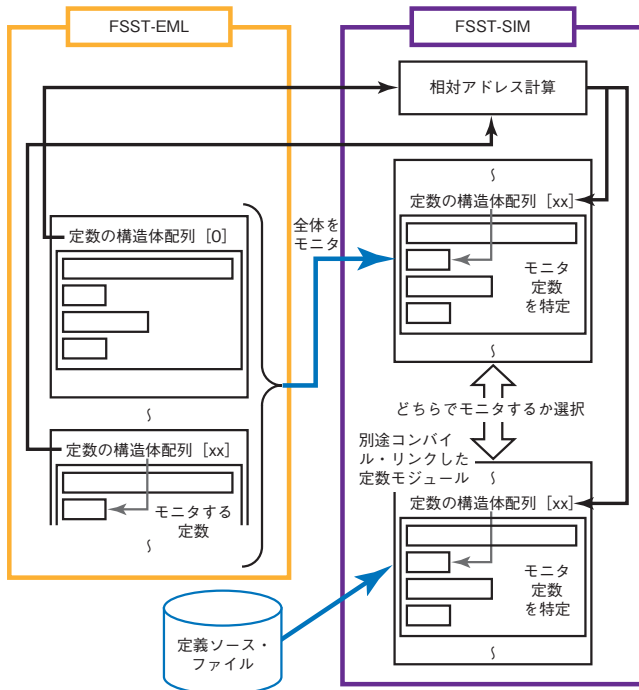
FSST-EML

FSST-SIM

相対アドレス計算

定数の構造体配列［0］

全体をモニタ

定数の構造体配列［xx］

モニタ定数を特定

どちらでモニタするか選択

別途コンパイル・リンクした定数モジュール

定数の構造体配列［xx］

モニタする定数

定数の構造体配列［xx］

モニタ定数を特定

定義ソース・ファイル